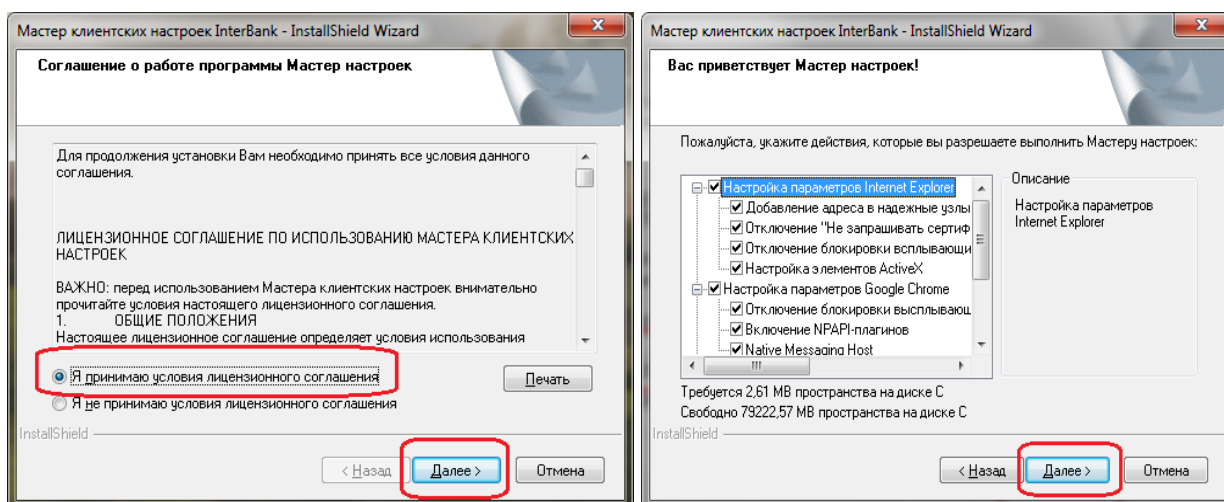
Мастер клиентских настроек InterBank - InstallShield Wizard

Соглашение о работе программы Мастер настроек

Для продолжения установки Вам необходимо принять все условия данного соглашения.

ЛИЦЕНЗИОННОЕ СОГЛАШЕНИЕ ПО ИСПОЛЬЗОВАНИЮ МАСТЕРА КЛИЕНТСКИХ НАСТРОЕК

ВАЖНО: перед использованием Мастера клиентских настроек внимательно прочитайте условия настоящего лицензионного соглашения.
1. ОБЩИЕ ПОЛОЖЕНИЯ
Настоящее лицензионное соглашение определяет условия использования

Я принимаю условия лицензионного соглашения

Печать

Я не принимаю условия лицензионного соглашения

InstallShield

< Назад

Далее >

Отмена

Мастер клиентских настроек InterBank - InstallShield Wizard

Вас приветствует Мастер настроек!

Пожалуйста, укажите действия, которые вы разрешаете выполнить Мастеру настроек:

Настройка параметров Internet Explorer
Добавление адреса в надежные узлы
Отключение "Не запрашивать сертиф
Отключение блокировки всплывающи
Настройка элементов ActiveX
Настройка параметров Google Chrome
Отключение блокировки всплывающ
Включение NPAPI-плагинов
Native Messaging Host

Описание

Настройка параметров Internet Explorer

Требуется 2,61 MB пространства на диске C
Свободно 79222,57 MB пространства на диске C

InstallShield

< Назад

Далее >

Отмена